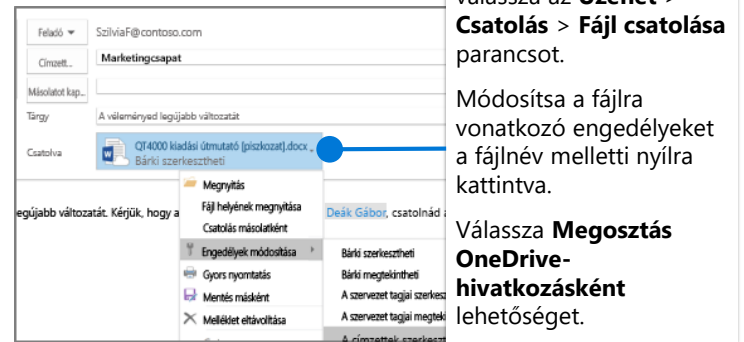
Feladó ▾ SzilviaF@contoso.com

Címzett... Marketingcsapat

Másolatot kap...

Tárgy A véleményed legújabb változatát

Csatolva QT4000 kiadási útmutató [piszkozat].docx
Bárki szerkesztheti

Megnyitás
Fájl helyének megnyitása
Csatolás másolatként
Engedélyek módosítása
Gyors nyomtatás
Mentés másként
Melléklet eltávolítása

Bárki szerkesztheti
Bárki megtekintheti
A szervezet tagjai szerkesz
A szervezet tagjai megteki
A címzettek szerkesz

legújabb változatát. Kérjük, hogy a

Deák Gábor, csatolnád a

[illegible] az Üzenet > Csatolás > Fájl csatolása parancsot.

Módosítsa a fájlra vonatkozó engedélyeket a fájlnév melletti nyílra kattintva.

Válassza Megosztás OneDrive-hivatkozásként lehetőséget.